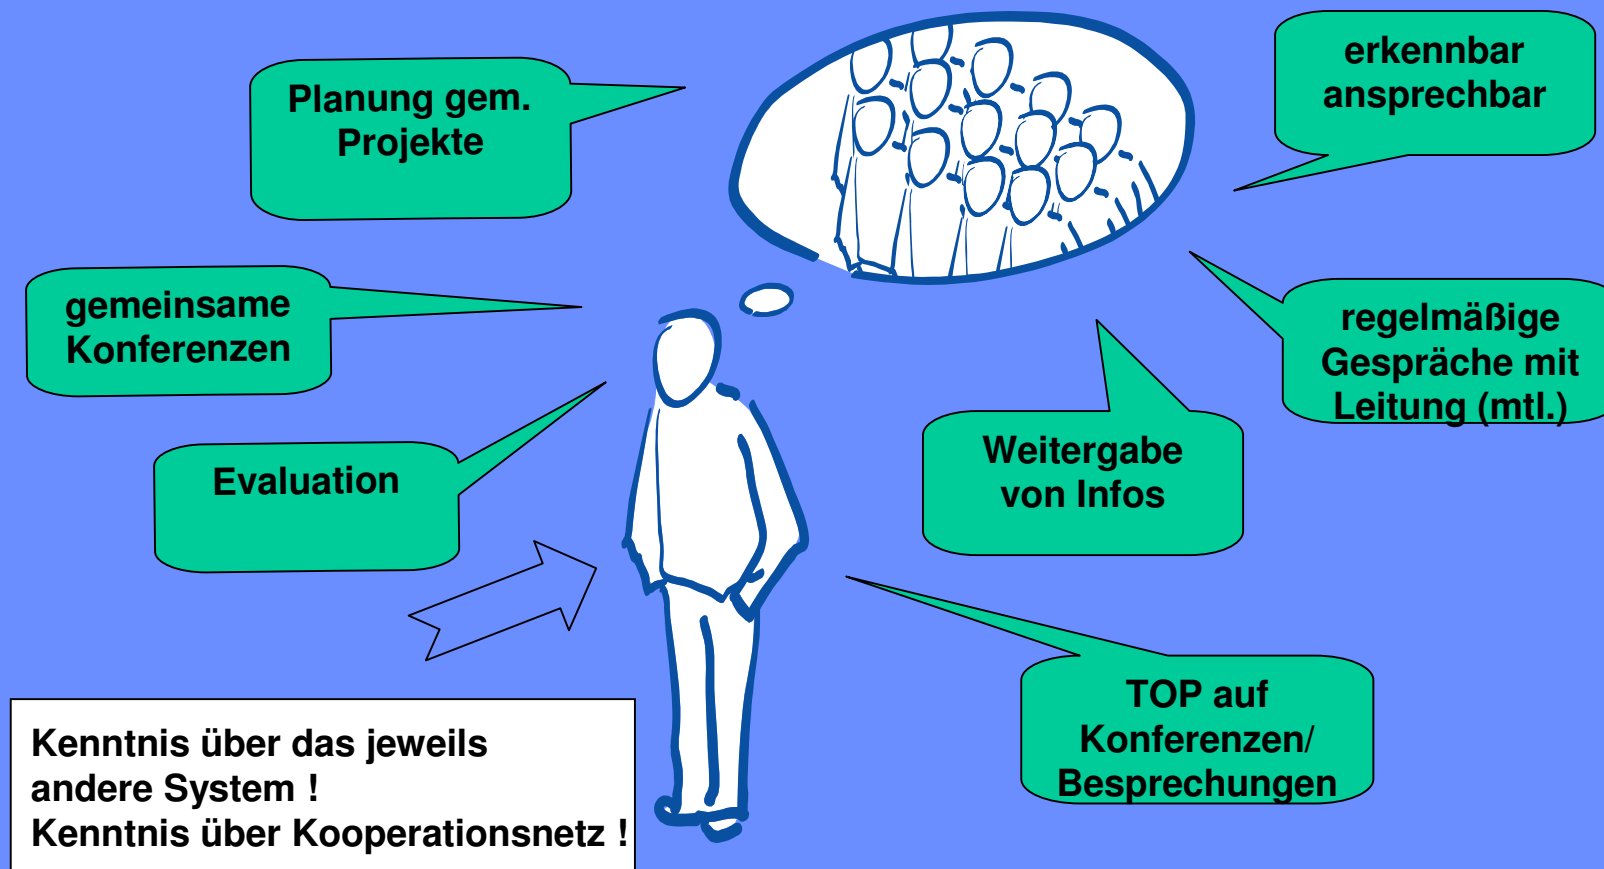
Planung gem. Projekte

erkennbar ansprechbar

gemeinsame Konferenzen

regelmäßige Gespräche mit Leitung (mtl.)

Evaluation

Weitergabe von Infos

TOP auf Konferenzen/ Besprechungen

Kenntnis über das jeweils andere System !
Kenntnis über Kooperationsnetz !